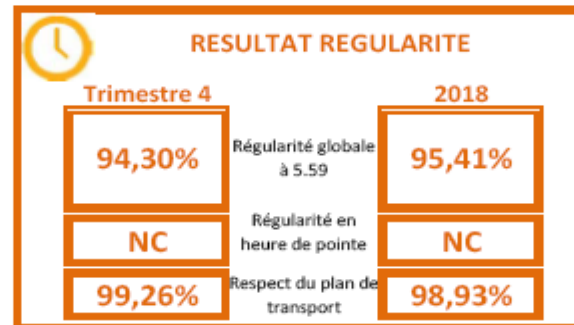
RESULTAT REGULARITE

| Trimestre 4 | | 2018 |
|---|---|---|
| 94,30% | Régularité globale à 5.59 | 95,41% |
| NC | Régularité en heure de pointe | NC |
| 99,26% | Respect du plan de transport | 98,93% |